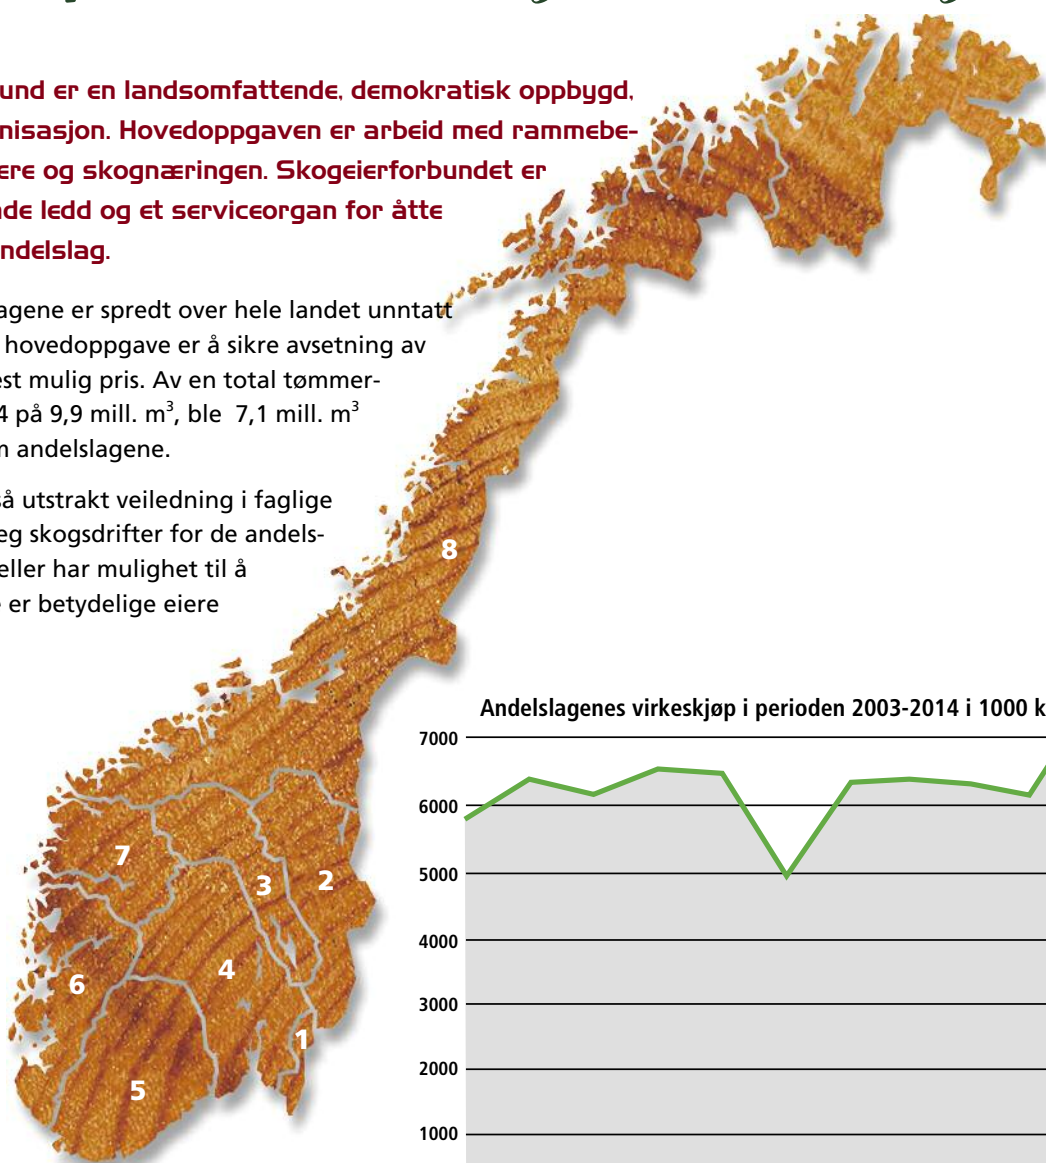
und er en landsomfattende, demokratisk oppbygd, nisasjon. Hovedoppgaven er arbeid med rammebeere og skognæringen. Skogeierforbundet er nde ledd og et serviceorgan for åtte ndelslag.

agene er spredt over hele landet unntatt hovedoppgave er å sikre avsetning av est mulig pris. Av en total tømmer4 på 9,9 mill. $m^3$, ble 7,1 mill. $m^3$ n andelslagene.

å utstrakt veiledning i faglige eg skogsdrifter for de andelseller har mulighet til å er betydelige eiere

8

7

3

2

4

6

1

5

Andelslagenes virkeskjøp i perioden 2003-2014 i 1000 k

7000

6000

5000

4000

3000

2000

1000